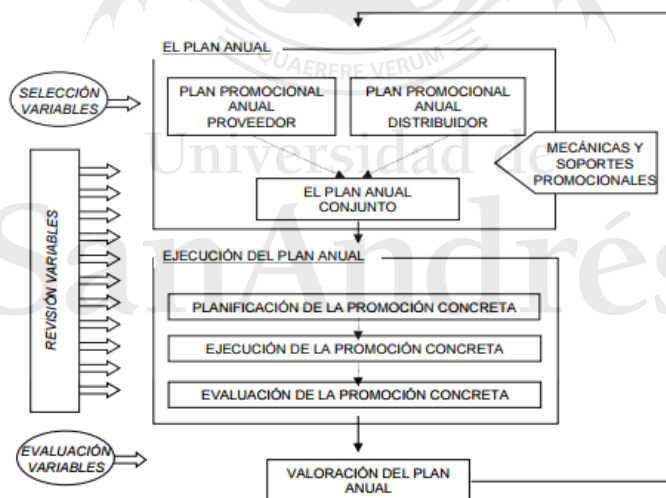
QUAERERE VERUM

Universidad de San Andrés

EL PLAN ANUAL

SELECCIÓN VARIABLES

PLAN PROMOCIONAL ANUAL PROVEEDOR

PLAN PROMOCIONAL ANUAL DISTRIBUIDOR

MECÁNICAS Y SOPORTES PROMOCIONALES

EL PLAN ANUAL CONJUNTO

REVISIÓN VARIABLES

EJECUCIÓN DEL PLAN ANUAL

PLANIFICACIÓN DE LA PROMOCIÓN CONCRETA

EJECUCIÓN DE LA PROMOCIÓN CONCRETA

EVALUACIÓN DE LA PROMOCIÓN CONCRETA

EVALUACIÓN VARIABLES

VALORACIÓN DEL PLAN ANUAL